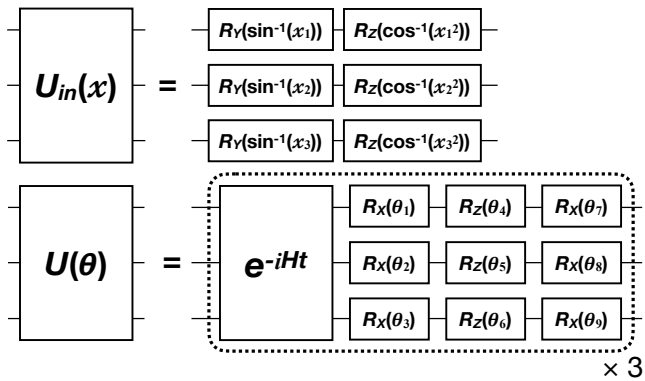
$U_{in}(x)$ = $R_Y(\sin^{-1}(x_1))$ $R_Z(\cos^{-1}(x_1^2))$
$R_Y(\sin^{-1}(x_2))$ $R_Z(\cos^{-1}(x_2^2))$
$R_Y(\sin^{-1}(x_3))$ $R_Z(\cos^{-1}(x_3^2))$

$U(\theta)$ = $e^{-iHt}$ $R_X(\theta_1)$ $R_Z(\theta_4)$ $R_X(\theta_7)$
$R_X(\theta_2)$ $R_Z(\theta_5)$ $R_X(\theta_8)$
$R_X(\theta_3)$ $R_Z(\theta_6)$ $R_X(\theta_9)$
$\times 3$